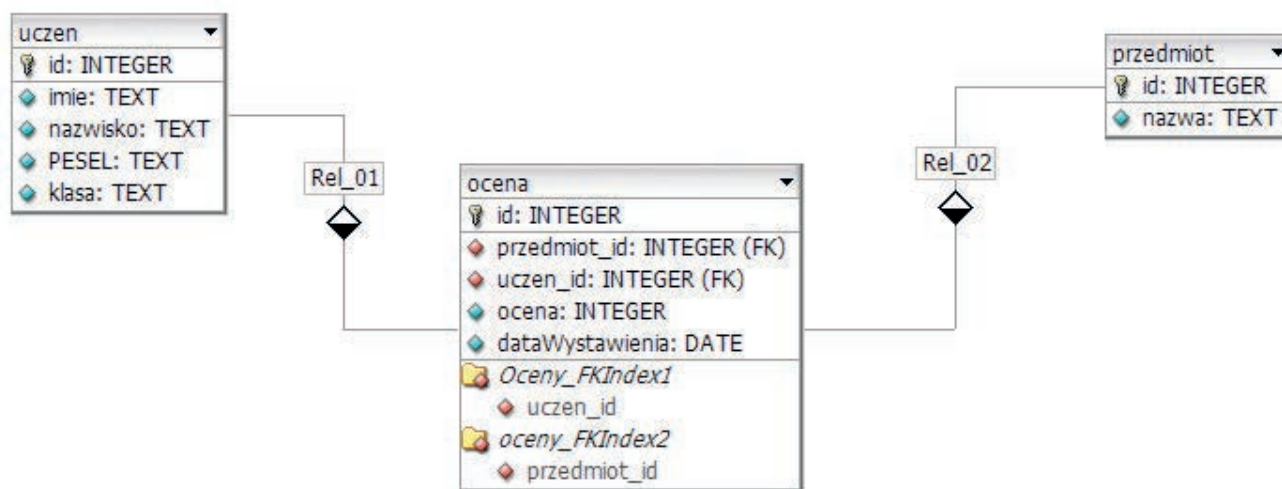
uczen
id: INTEGER
imie: TEXT
nazwisko: TEXT
PESEL: TEXT
klasa: TEXT

Rel_01

ocena
id: INTEGER
przedmiot_id: INTEGER (FK)
uczen_id: INTEGER (FK)
ocena: INTEGER
dataWystawienia: DATE
Oceny_FKIndex1
uczen_id
oceny_FKIndex2
przedmiot_id

Rel_02

przedmiot
id: INTEGER
nazwa: TEXT